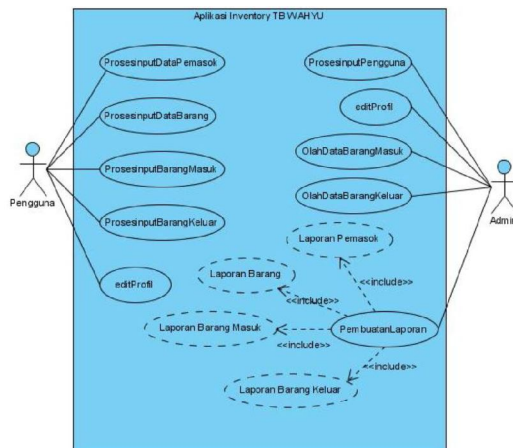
Aplikasi Inventory TB WAHYU

ProsesinputDataPemasok

ProsesinputDataBarang

ProsesinputBarangMasuk

ProsesinputBarangKeluar

editProfil

Pengguna

ProsesinputPengguna

editProfil

OlahDataBarangMasuk

OlahDataBarangKeluar

Admin

Laporan Pemasok

Laporan Barang

<<include>>

<<include>>

Laporan Barang Masuk

<<include>>

PembuatanLaporan

<<include>>

Laporan Barang Keluar